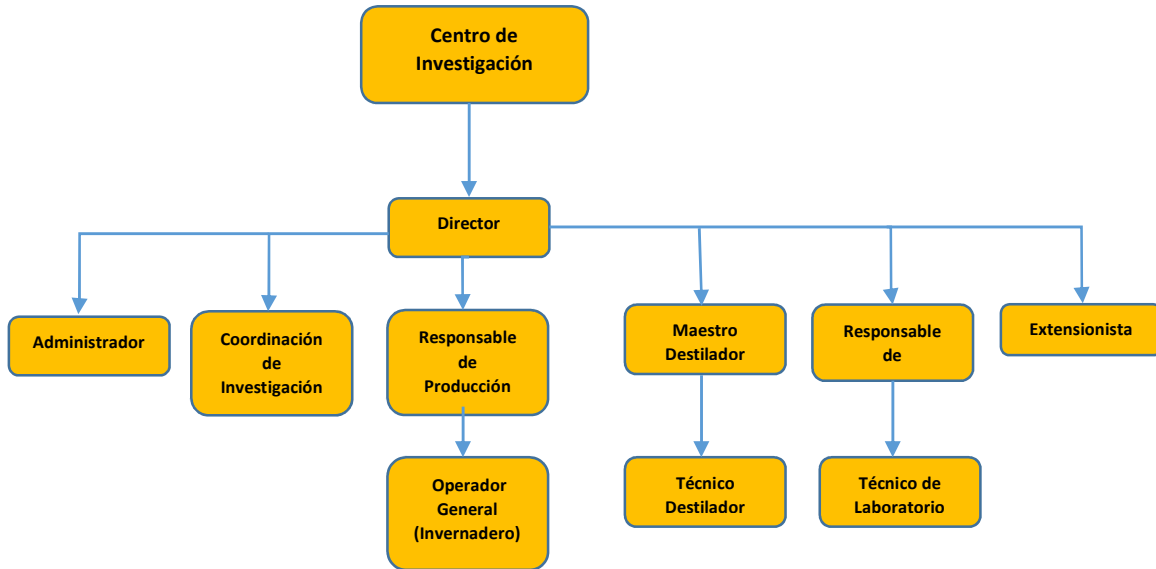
Centro de Investigación

Director

Administrador

Coordinación de Investigación

Responsable de Producción

Operador General (Invernadero)

Maestro Destilador

Técnico Destilador

Responsable de

Técnico de Laboratorio

Extensionista